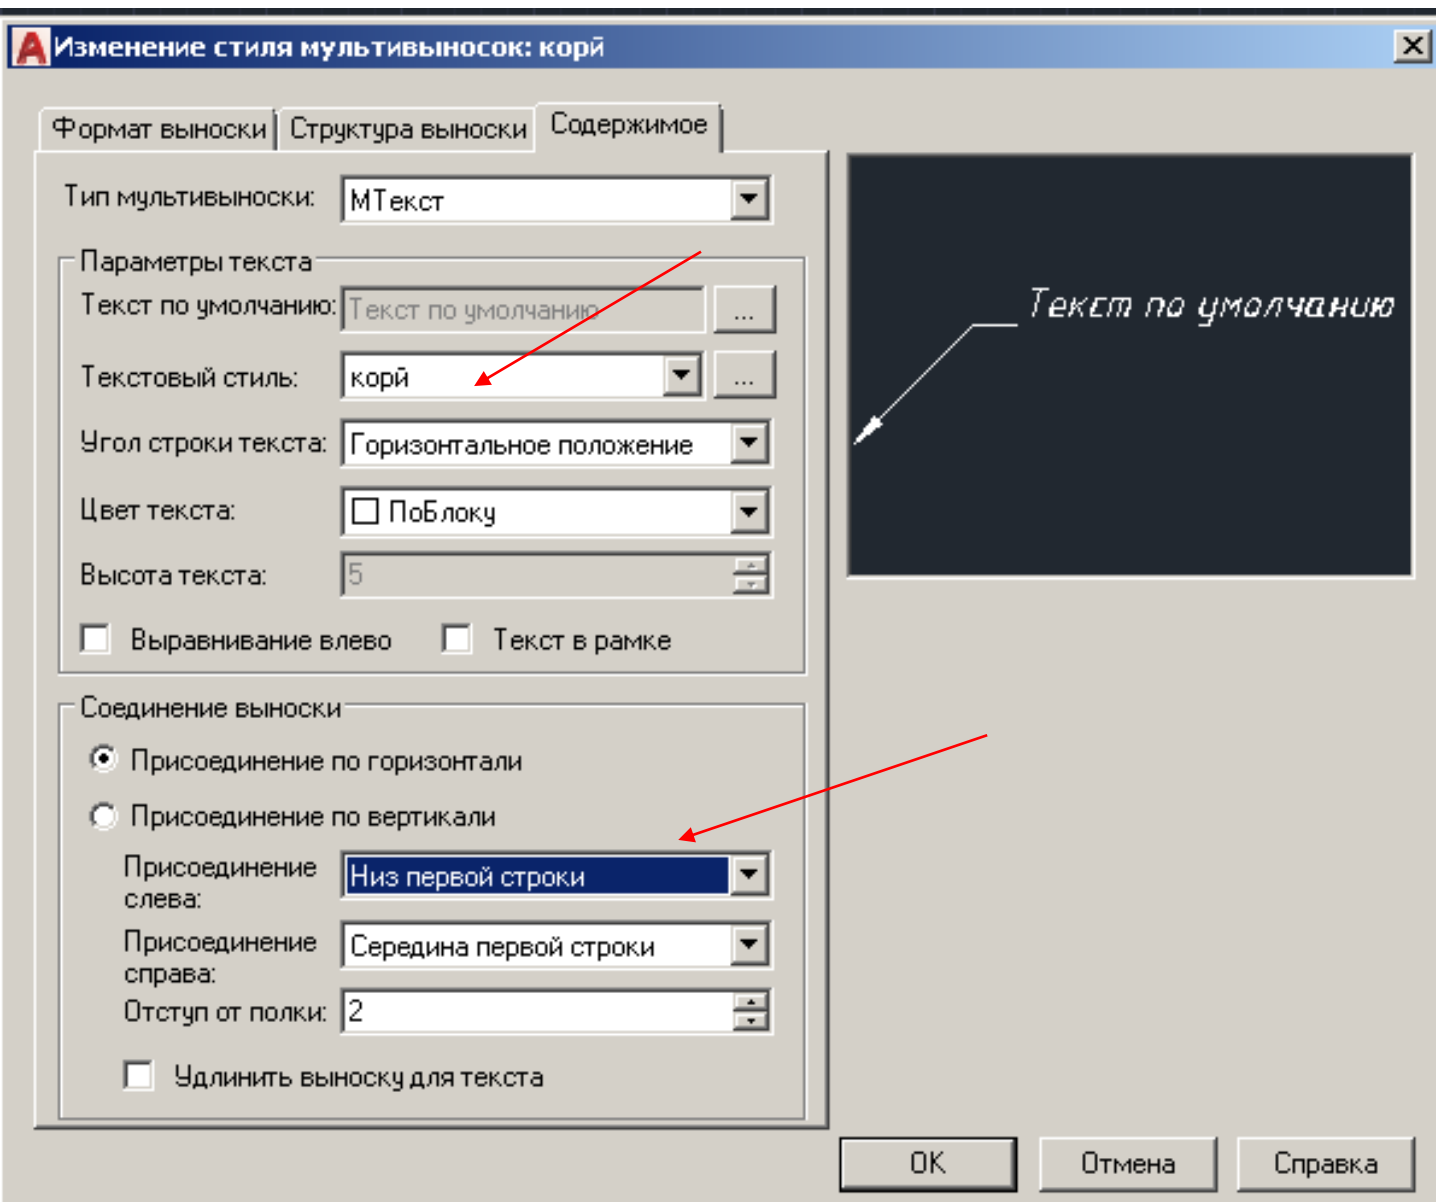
Изменение стиля мультивыносок: корй

Формат выноски | Структура выноски | Содержимое

Тип мультивыноски: МТекст

Параметры текста

Текст по умолчанию: Текст по умолчанию ...

Текстовый стиль: корй ...

Угол строки текста: Горизонтальное положение

Цвет текста: ПоБлоку

Высота текста: 5

Выравнивание влево

Текст в рамке

Соединение выноски

Присоединение по горизонтали

Присоединение по вертикали

Присоединение слева: Низ первой строки

Присоединение справа: Середина первой строки

Отступ от полки: 2

Удлинить выноску для текста

Текст по умолчанию

OK

Отмена

Справка